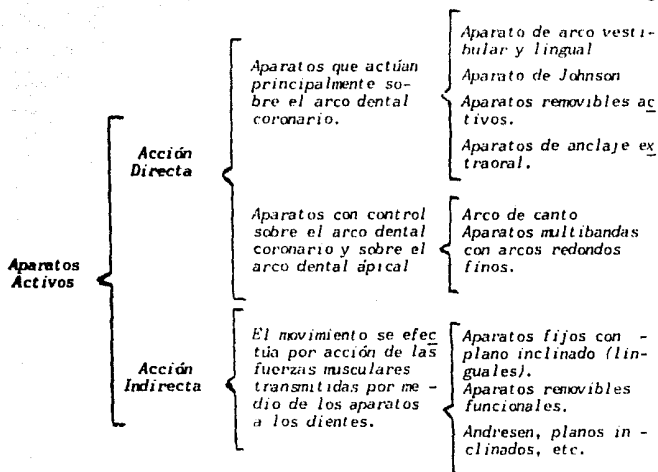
Aparatos Activos

Acción Directa

Aparatos que actúan principalmente sobre el arco dental coronario.

Aparato de arco vestibular y lingual

Aparato de Johnson

Aparatos removibles activos.

Aparatos de anclaje extraoral.

Aparatos con control sobre el arco dental coronario y sobre el arco dental ápical

Arco de canto
Aparatos multibandas con arcos redondos finos.

Acción Indirecta

El movimiento se efectúa por acción de las fuerzas musculares transmitidas por medio de los aparatos a los dientes.

Aparatos fijos con plano inclinado (linguales).
Aparatos removibles funcionales.

Andresen, planos inclinados, etc.